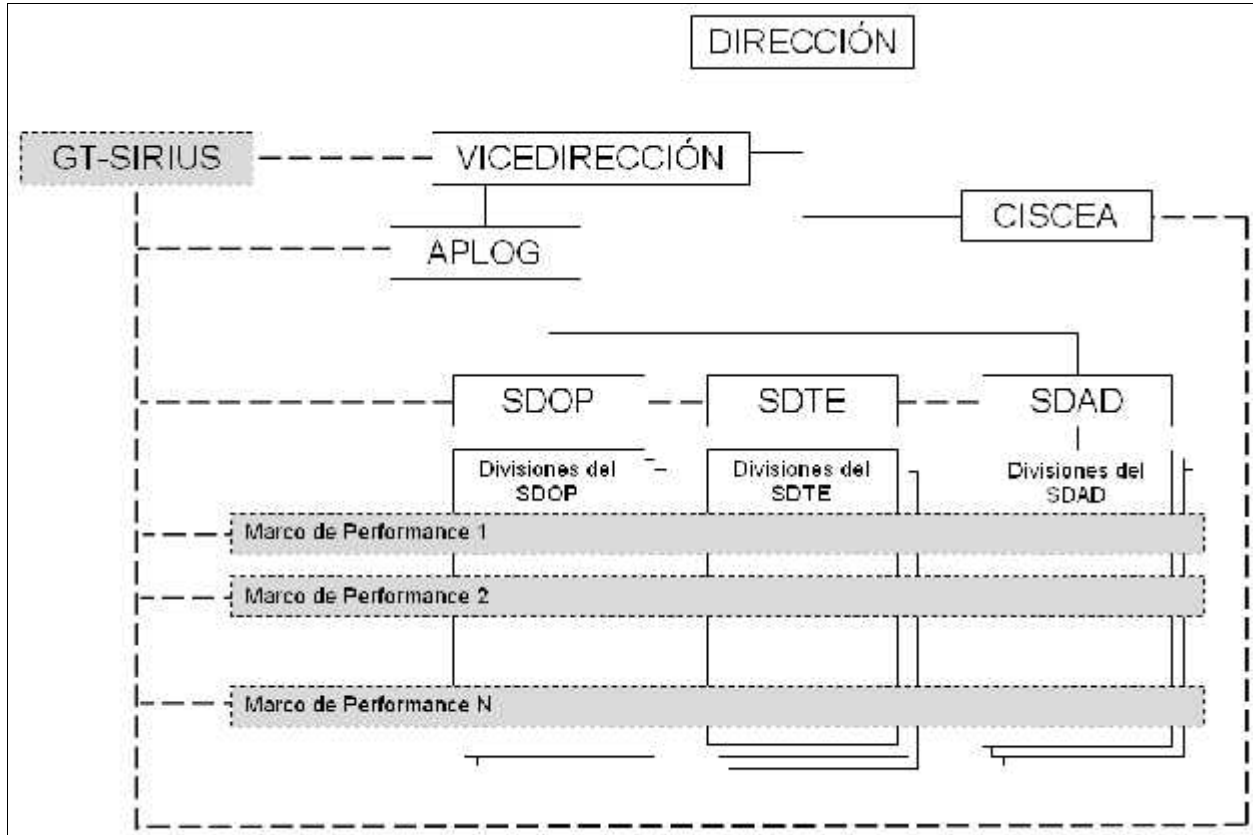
DIRECCIÓN

GT-SIRIUS

VICEDIRECCIÓN

CISCEA

APLOG

SDOP

SDTE

SDAD

Divisiones del SDOP

Divisiones del SDTE

Divisiones del SDAD

Marco de Performance 1

Marco de Performance 2

Marco de Performance N